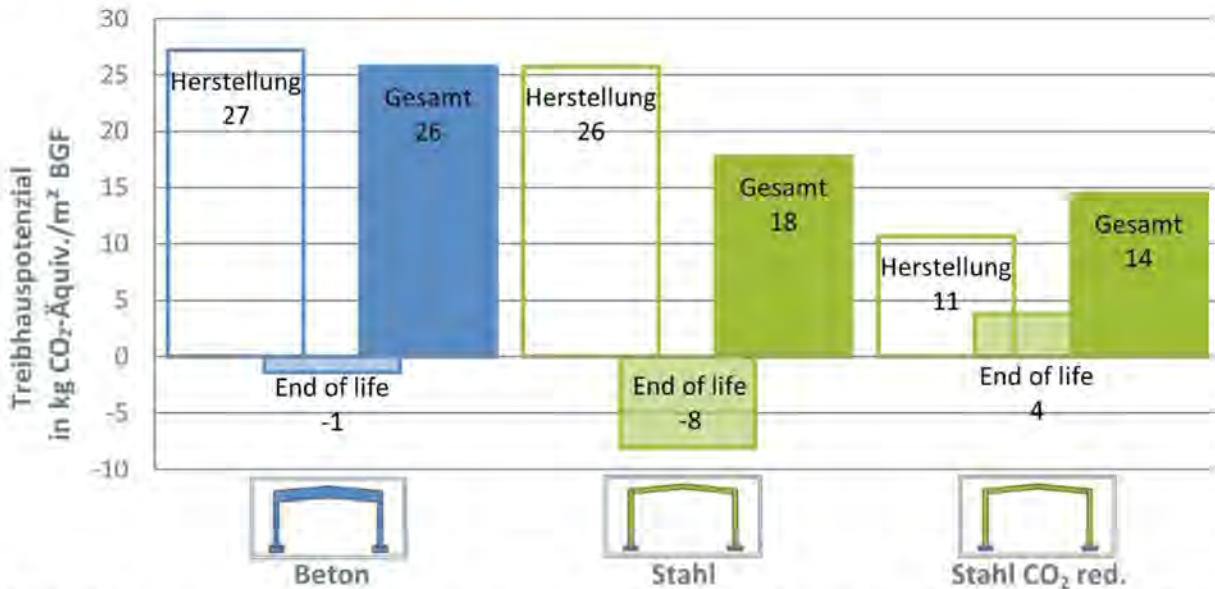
Treibhauspotenzial in kg $CO_2$-Äquiv./m² BGF

30
25
20
15
10
5
0
-5
-10

Herstellung 27
Gesamt 26
End of life -1

Herstellung 26
Gesamt 18
End of life -8

Herstellung 11
Gesamt 14
End of life 4

Beton
Stahl
Stahl $CO_2$ red.